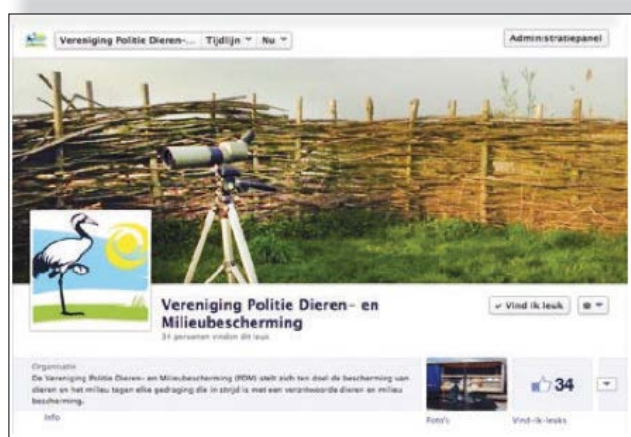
Vereniging Politie Dieren-... Tijdlijn ▾ Nu ▾

Administratiepanel

Vereniging Politie Dieren- en Milieubescherming

34 personen vinden dit leuk

✓ Vind ik leuk

Organisatie

De Vereniging Politie Dieren- en Milieubescherming (PDM) stelt zich ten doel de bescherming van dieren en het milieu tegen elke gedraging die in strijd is met een verantwoorde dieren en milieu bescherming.

Info

Foto's

34

Vind-ik-leuks